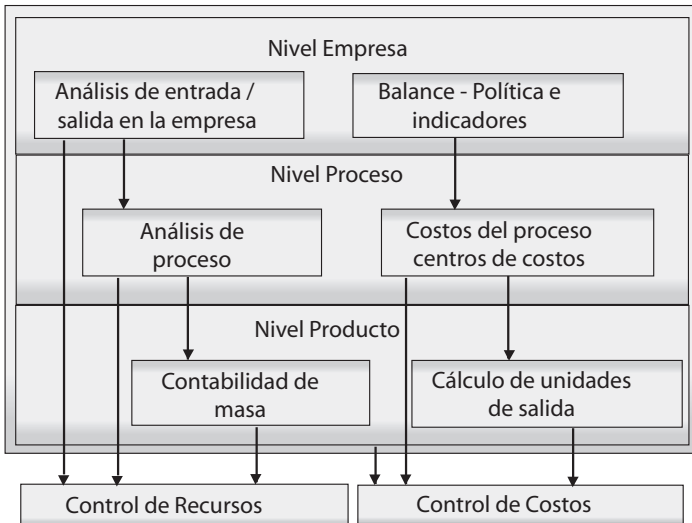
Nivel Empresa

Análisis de entrada / salida en la empresa

Balance - Política e indicadores

Nivel Proceso

Análisis de proceso

Costos del proceso centros de costos

Nivel Producto

Contabilidad de masa

Cálculo de unidades de salida

Control de Recursos

Control de Costos